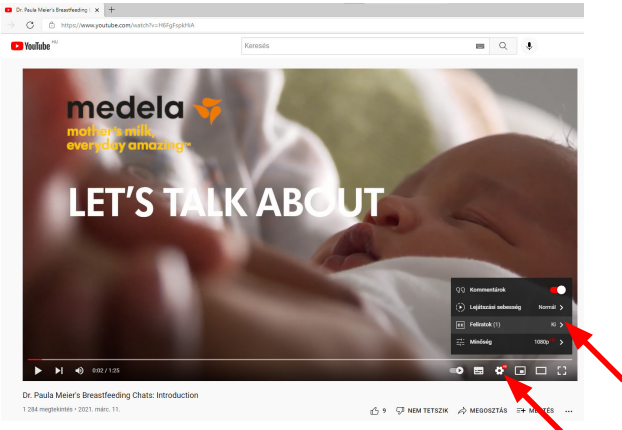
Dr. Paula Meier's Breastfeeding C ×

https://www.youtube.com/watch?v=H8RgFspkHIA

YouTube HU

Keresés

medela
mother's milk, everyday amazing™

LET'S TALK ABOUT

Kommentárok

Lejátszási sebesség Normál >

Feliratok (1) Ki >

Minőség 1080p HD >

0:02 / 1:25

Dr. Paula Meier's Breastfeeding Chats: Introduction

1 284 megtekintés • 2021. márc. 11.

9 NEM TETSZIK MEGOSZTÁS MENTÉS ...